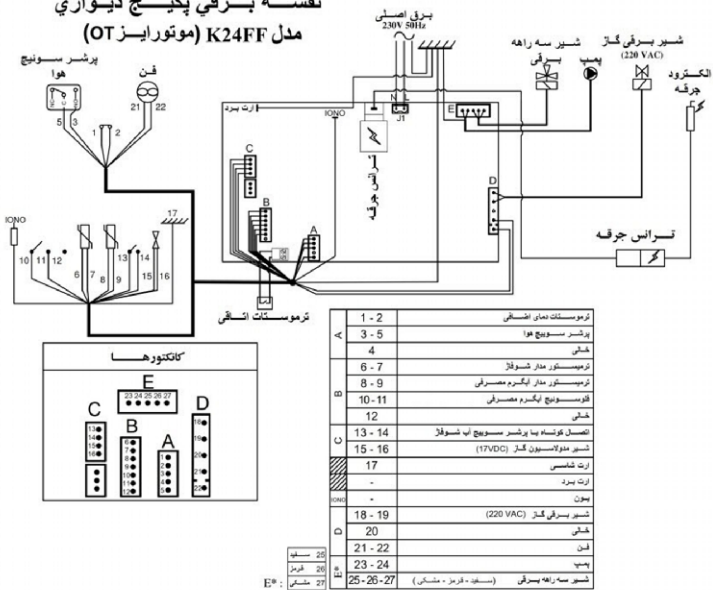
نقشه برقی پکیج دیواری
مدل K24FF (موتورایز OT)

برق اصلی
230V 50Hz

شیر سه راهه برقی
پمپ
شیر برقی گاز (220 VAC)
الکترود جرقه

پرشر سوئیچ هوا
فن
5 3
21 22
1 2
ارت برد
IONO
N L
J1
ترانس جرقه
E
C
B
A
D
IONO
17
10 11 12
6 7 8 9
13 14 15 16
ترموستات اتاق
ترانس جرقه

کانکتورها
E
23 24 25 26 27
C
B
A
D

| | | |
|---|---|---|
| A | 1 - 2 | ترموستات دمای اضافی |
| | 3 - 5 | پرشر سوییچ هوا |
| | 4 | خالی |
| B | 6 - 7 | ترمیستور مدار شوفاژ |
| | 8 - 9 | ترمیستور مدار آبگرم مصرفی |
| | 10 - 11 | فلوسوییچ آبگرم مصرفی |
| | 12 | خالی |
| C | 13 - 14 | اتصال کوتاه یا پرشر سوییچ آب شوفاژ |
| | 15 - 16 | شیر مدولاسیون گاز (17VDC) |
| | 17 | ارت شاسی |
| | - | ارت برد |
| IONO | - | یون |
| D | 18 - 19 | شیر برقی گاز (220 VAC) |
| | 20 | خالی |
| | 21 - 22 | فن |
| | 23 - 24 | پمپ |
| E* | 25 - 26 - 27 | شیر سه راهه برقی (سفید - قرمز - مشکی) |

E* : 25 سفید
26 قرمز
27 مشکی